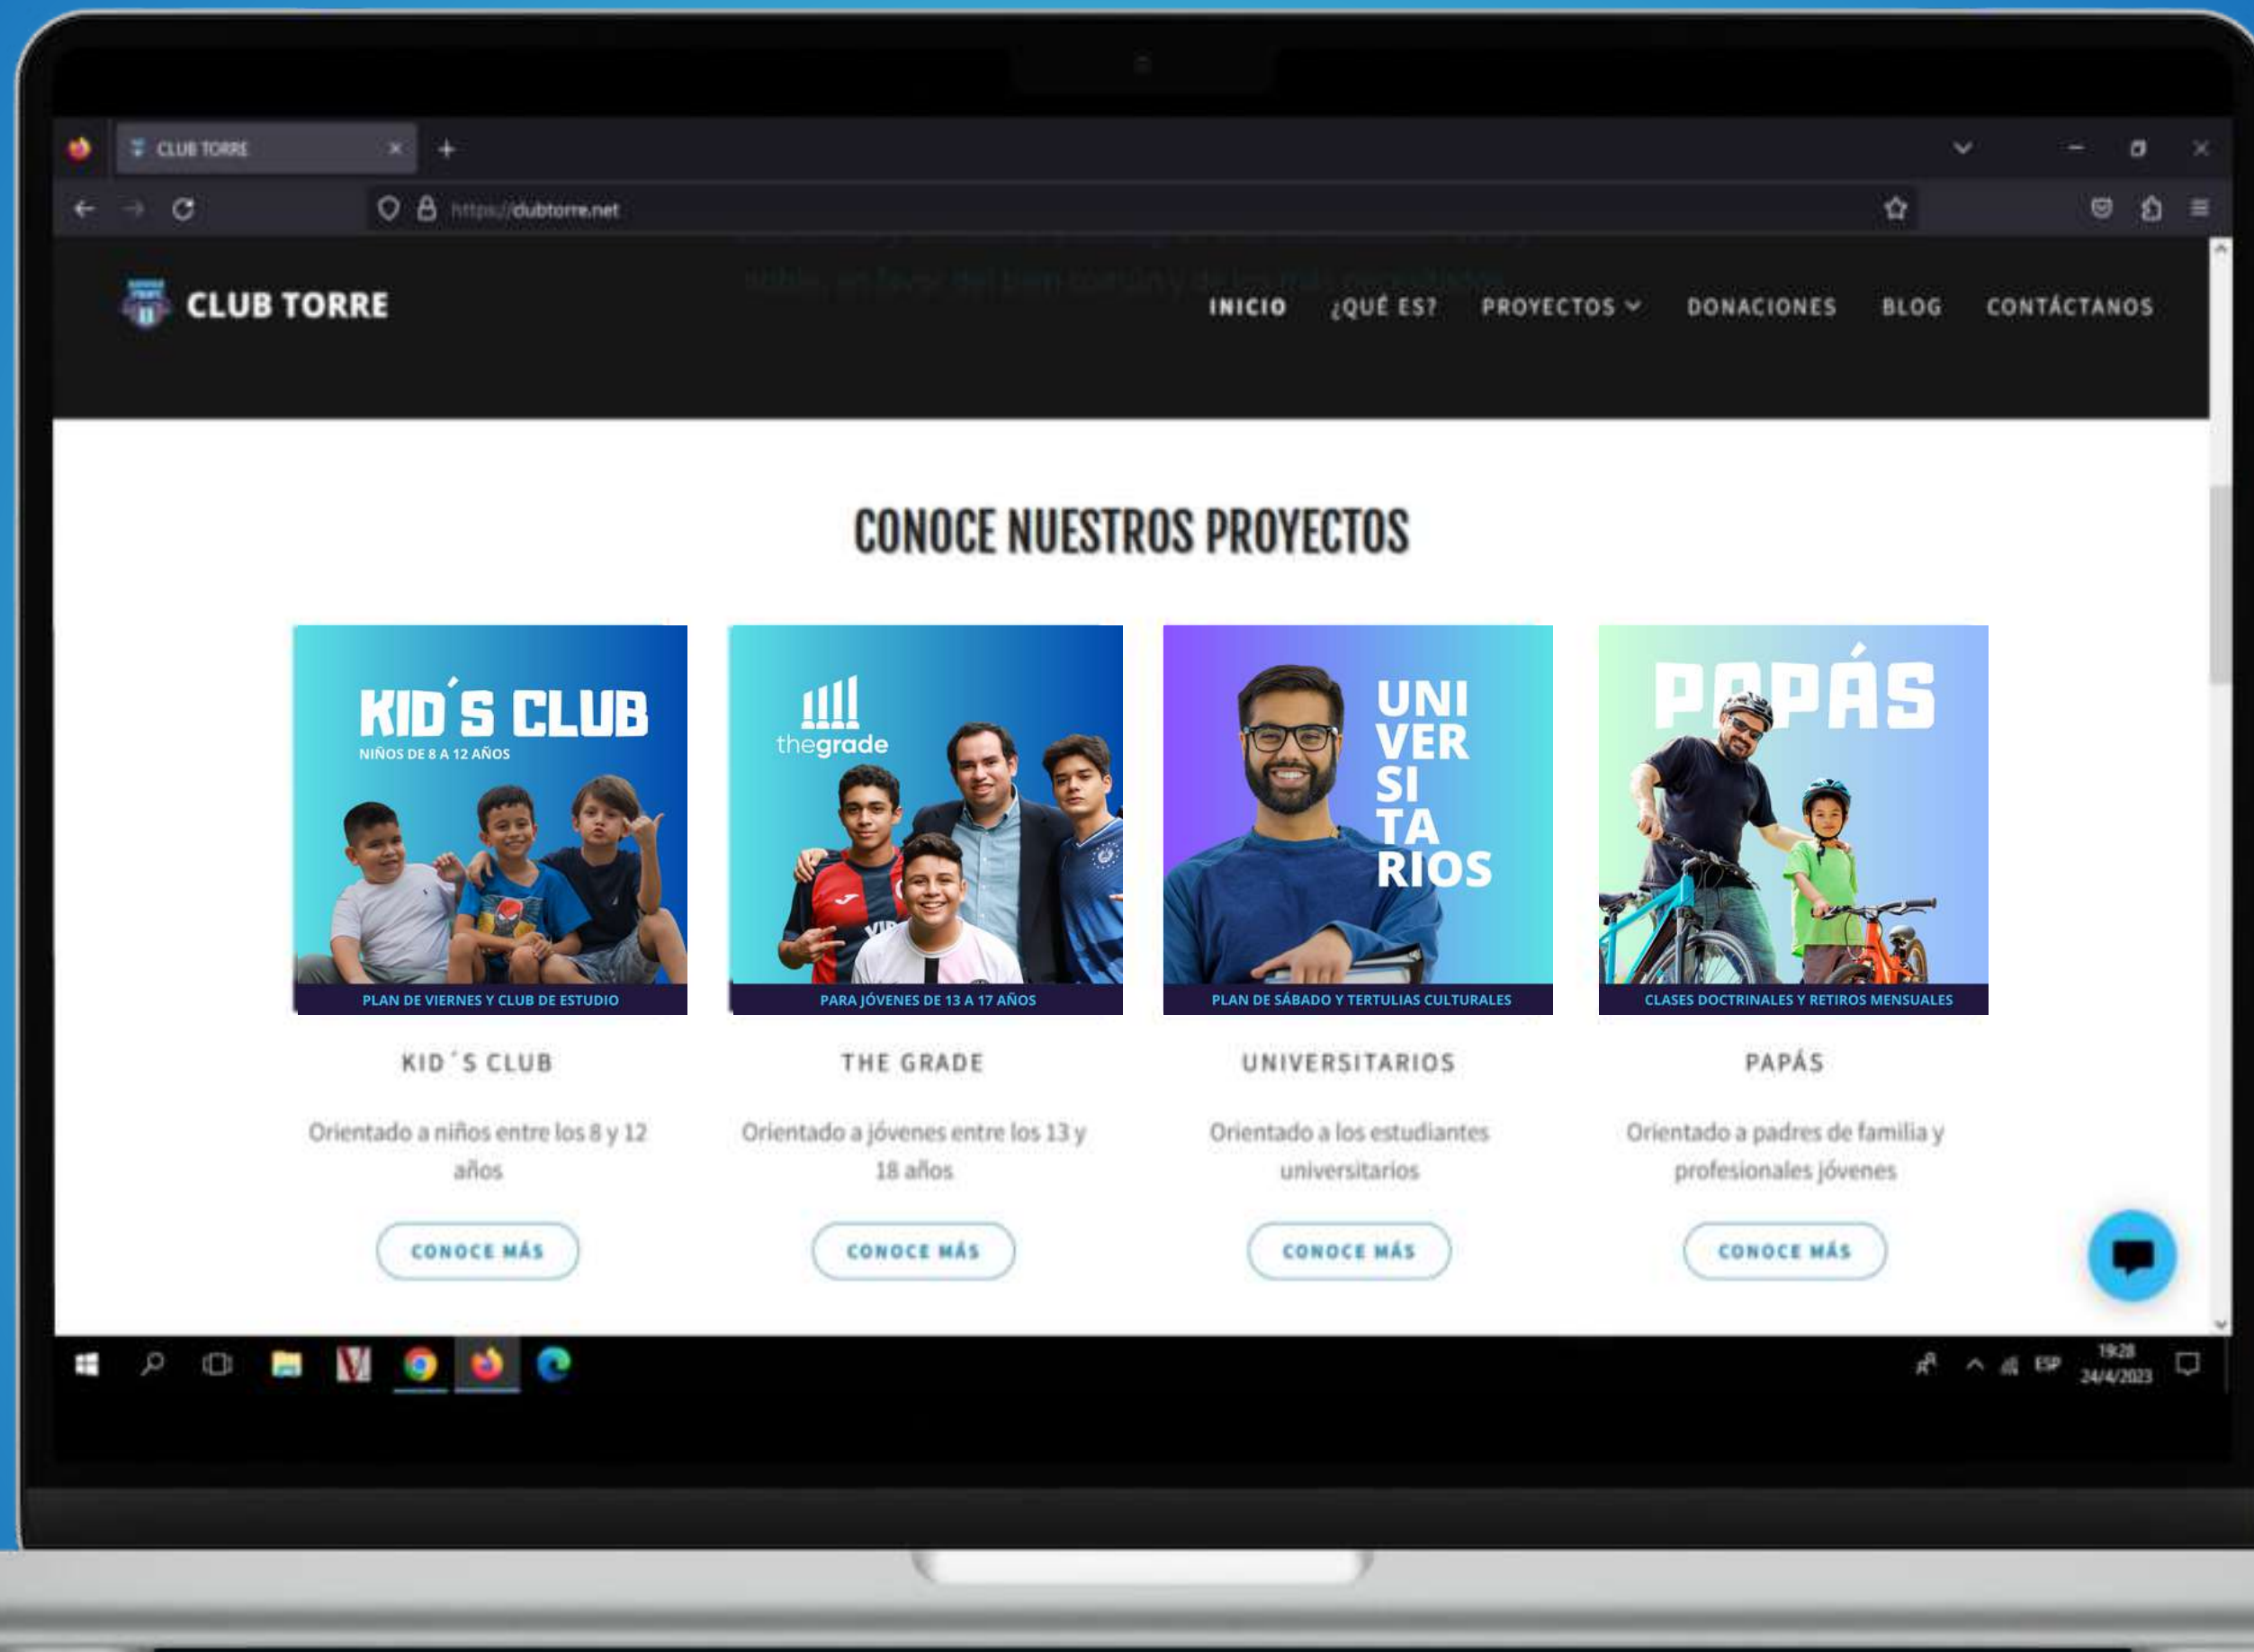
CLUB TORRE

https://clubtorre.net

CLUB TORRE

INICIO ¿QUÉ ES? PROYECTOS DONACIONES BLOG CONTÁCTANOS

CONOCE NUESTROS PROYECTOS

KID´S CLUB
NIÑOS DE 8 A 12 AÑOS
PLAN DE VIERNES Y CLUB DE ESTUDIO

thegrade
PARA JÓVENES DE 13 A 17 AÑOS

UNI VER SI TA RIOS
PLAN DE SÁBADO Y TERTULIAS CULTURALES

PAPÁS
CLASES DOCTRINALES Y RETIROS MENSUALES

KID´S CLUB

Orientado a niños entre los 8 y 12 años

CONOCE MÁS

THE GRADE

Orientado a jóvenes entre los 13 y 18 años

CONOCE MÁS

UNIVERSITARIOS

Orientado a los estudiantes universitarios

CONOCE MÁS

PAPÁS

Orientado a padres de familia y profesionales jóvenes

CONOCE MÁS

ESP 19:28 24/4/2023